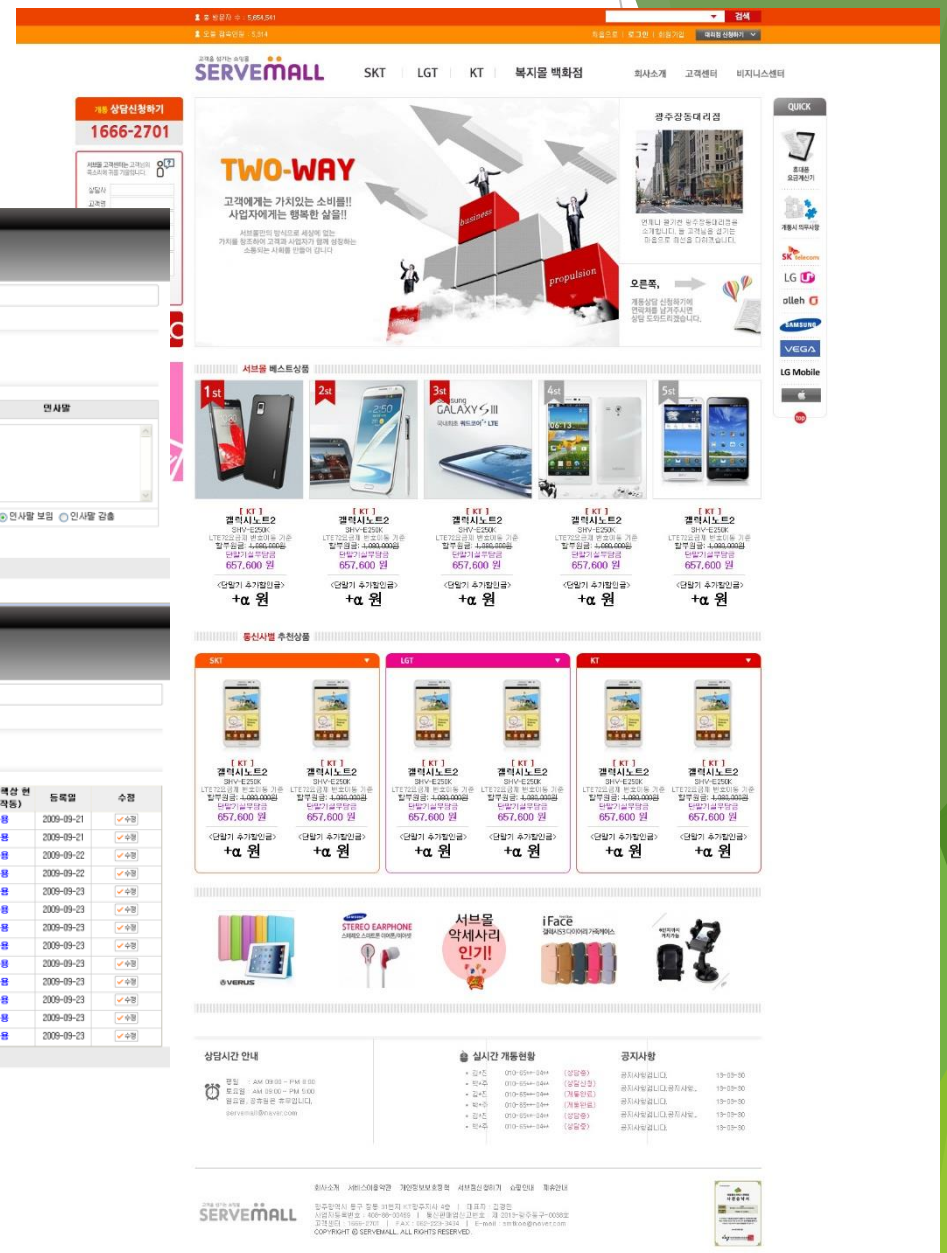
총 방문자 수 : 5,654,541
오늘 접속인원 : 1,314
검색
처음으로 | 로그인 | 회원가입 | 대리점 신청하기

SERVEMALL
SKT | LGT | KT | 복지몰 백화점
회사소개 고객센터 비지니스센터

상담신청하기
1666-2701

인사말
인사말 보임 인사말 감춤

TWO-WAY
고객에게는 가치있는 소비를!!
사업자에게는 행복한 삶을!!

business
propulsion

광주상동대리점

오른쪽,

QUICK
SK Telecom
LG U+
olleh
SAMSUNG
VEGA
LG Mobile

서브몰 베스트상품

1st 2st 3st 4st 5st

GALAXY S III

| [ KT ] 갤럭시노트2 SHV-E250K 657,600 원 <단말기 추가할인금> +α 원 | [ KT ] 갤럭시노트2 SHV-E250K 657,600 원 <단말기 추가할인금> +α 원 | [ KT ] 갤럭시노트2 SHV-E250K 657,600 원 <단말기 추가할인금> +α 원 | [ KT ] 갤럭시노트2 SHV-E250K 657,600 원 <단말기 추가할인금> +α 원 | [ KT ] 갤럭시노트2 SHV-E250K 657,600 원 <단말기 추가할인금> +α 원 |
|---|---|---|---|---|

통신사별 추천상품

SKT
LGT
KT

[ KT ] 갤럭시노트2 SHV-E250K 657,600 원 <단말기 추가할인금> +α 원

| 등록일 | 수정 |
|---|---|
| 2009-09-21 | 수정 |
| 2009-09-21 | 수정 |
| 2009-09-22 | 수정 |
| 2009-09-22 | 수정 |
| 2009-09-23 | 수정 |
| 2009-09-23 | 수정 |
| 2009-09-23 | 수정 |
| 2009-09-23 | 수정 |
| 2009-09-23 | 수정 |
| 2009-09-23 | 수정 |
| 2009-09-23 | 수정 |
| 2009-09-23 | 수정 |
| 2009-09-23 | 수정 |

STEREO EARPHONE
서브몰 악세사리 인기!
iFace
VERUS

상담시간 안내
평일 : AM 09:00 ~ PM 6:00
토요일 : AM 09:00 ~ PM 5:00
일요일, 공휴일은 휴무입니다.
servemall@naver.com

실시간 개통현황

공지사항
공지사항입니다. 13-03-30
공지사항입니다.공지사항. 13-03-30
공지사항입니다. 13-03-30
공지사항입니다.공지사항. 13-03-30
공지사항입니다. 13-03-30

회사소개 서비스이용약관 개인정보보호정책 서브몰신청하기 쇼핑안내 제휴안내

SERVEMALL
COPYRIGHT © SERVEMALL. ALL RIGHTS RESERVED.